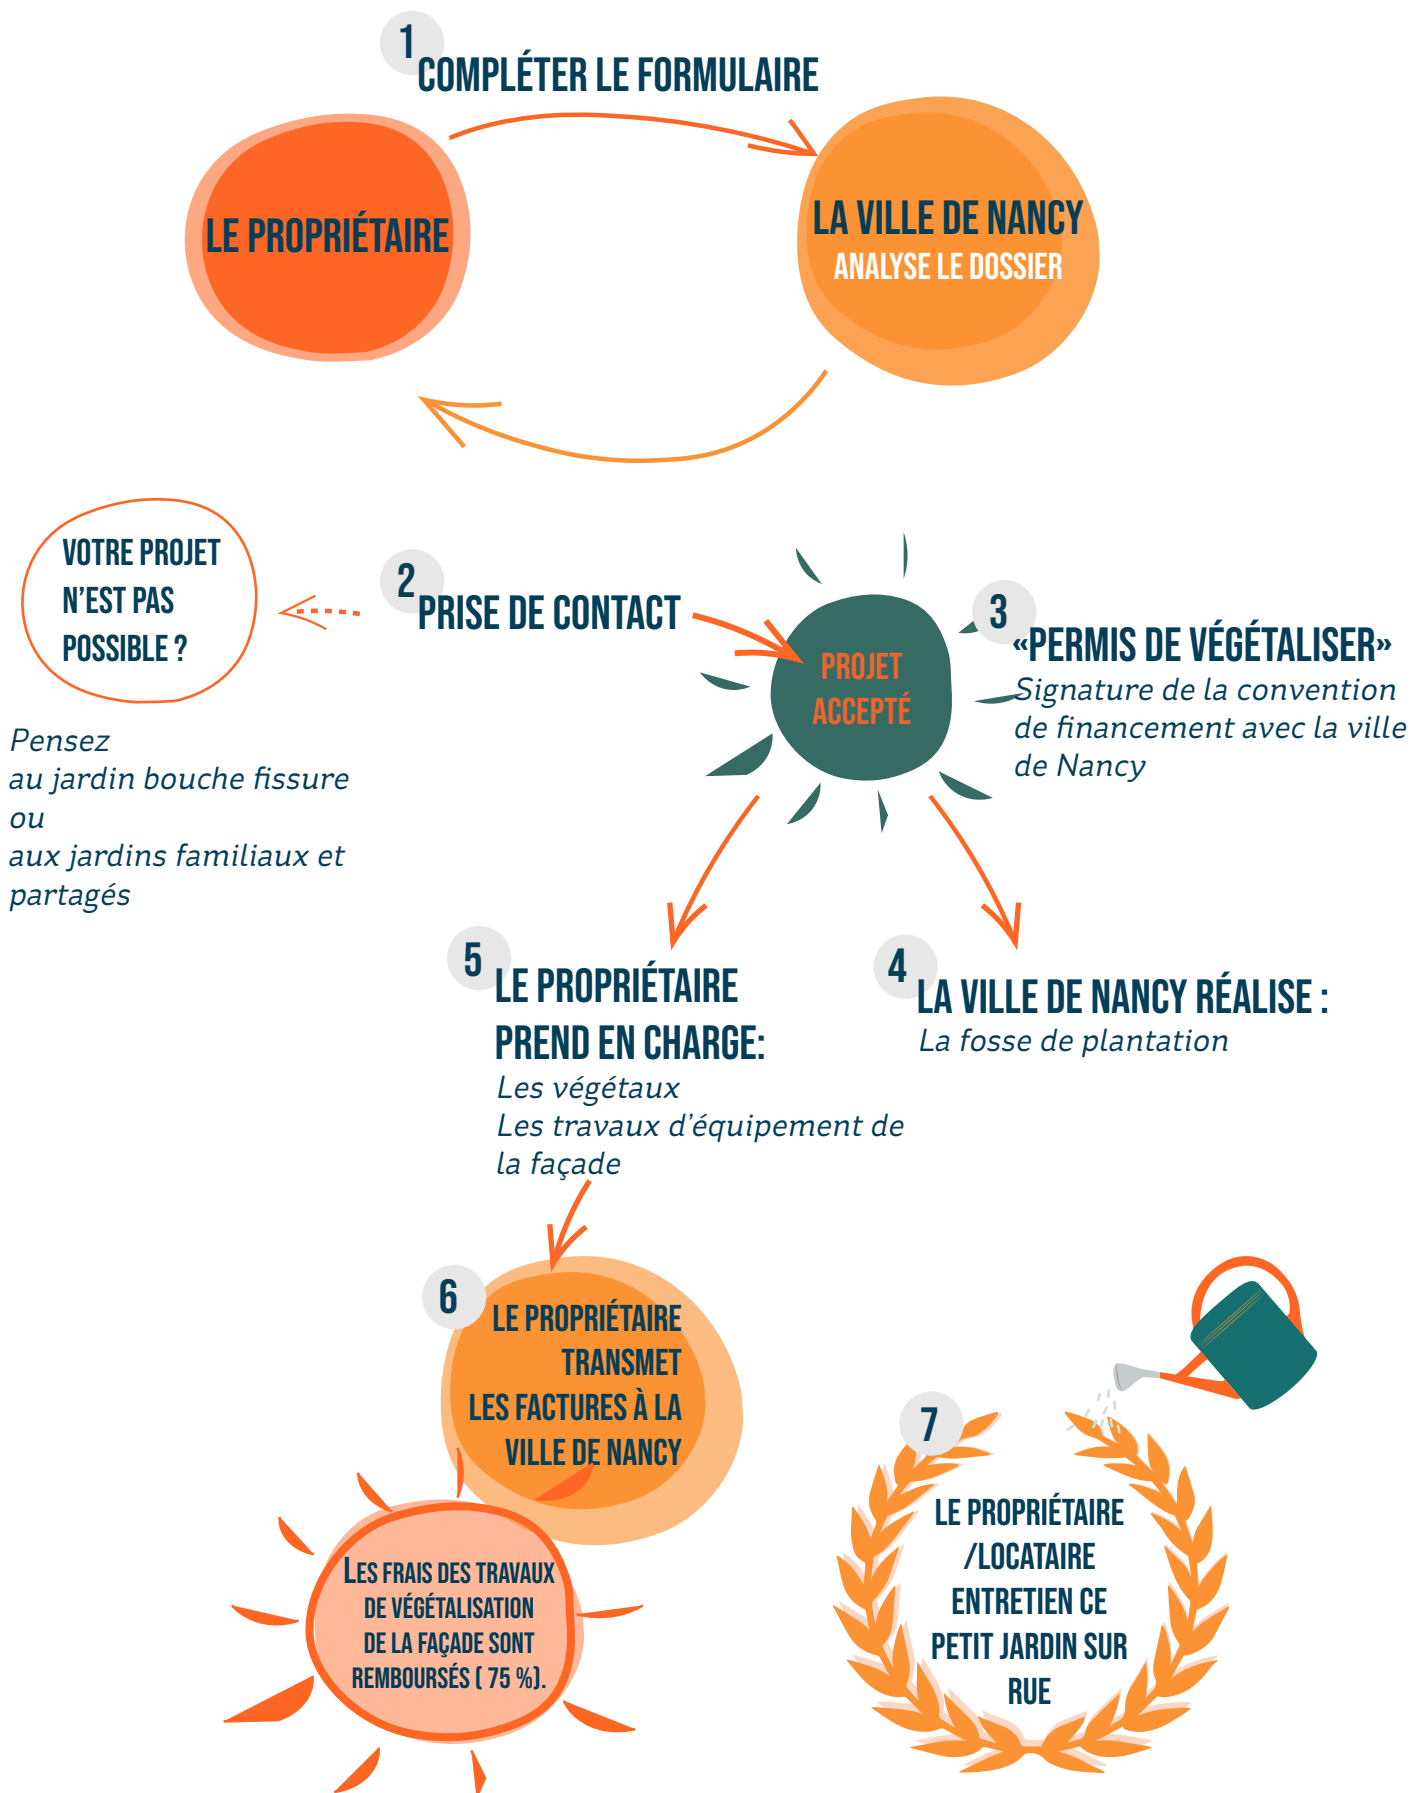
1
COMPLÉTER LE FORMULAIRE

LE PROPRIÉTAIRE

LA VILLE DE NANCY
ANALYSE LE DOSSIER

VOTRE PROJET N'EST PAS POSSIBLE ?

Pensez
au jardin bouche fissure
ou
aux jardins familiaux et partagés

2
PRISE DE CONTACT

PROJET ACCEPTÉ

3
«PERMIS DE VÉGÉTALISER»
Signature de la convention de financement avec la ville de Nancy

5
LE PROPRIÉTAIRE PREND EN CHARGE:
Les végétaux
Les travaux d'équipement de la façade

4
LA VILLE DE NANCY RÉALISE :
La fosse de plantation

6
LE PROPRIÉTAIRE TRANSMET LES FACTURES À LA VILLE DE NANCY

LES FRAIS DES TRAVAUX DE VÉGÉTALISATION DE LA FAÇADE SONT REMBOURSÉS ( 75 %).

7
LE PROPRIÉTAIRE /LOCATAIRE ENTRETIEN CE PETIT JARDIN SUR RUE